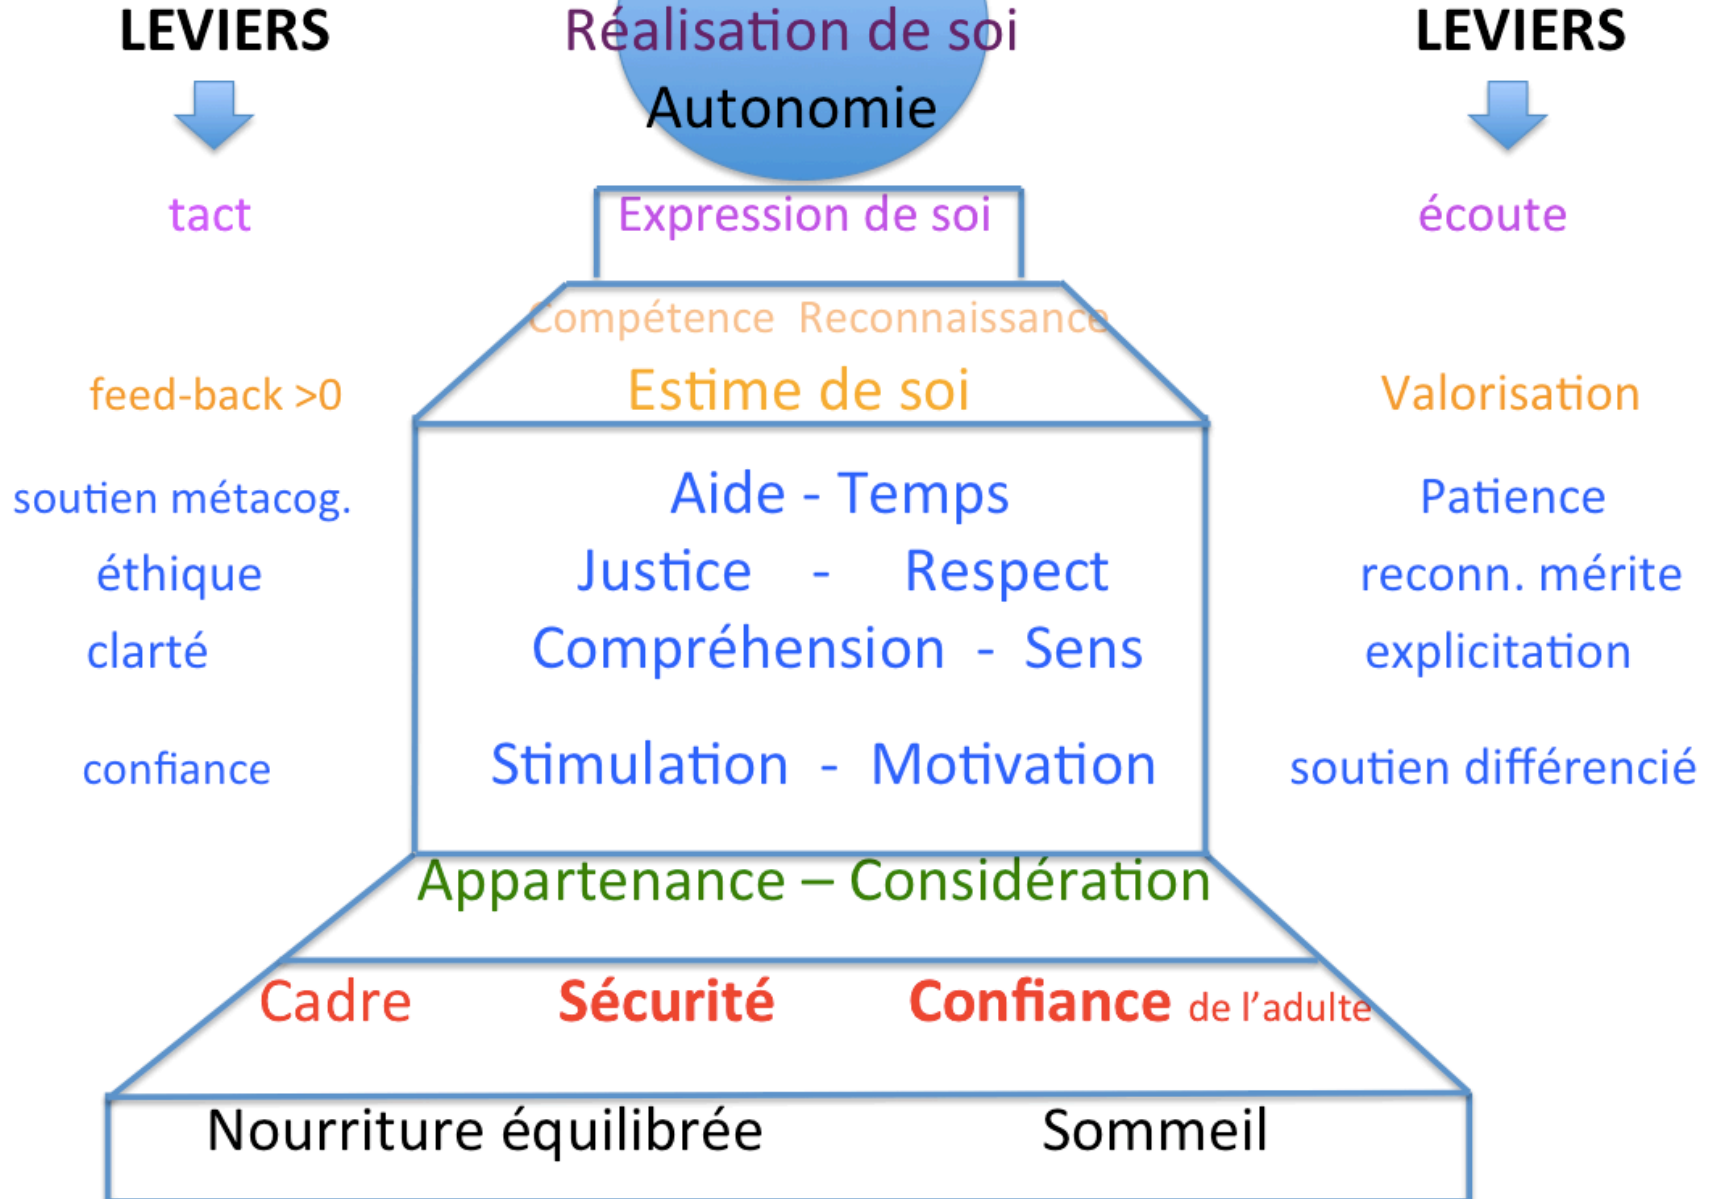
LEVIERS

Réalisation de soi

LEVIERS

Autonomie

tact

Expression de soi

écoute

Compétence Reconnaissance

feed-back >0

Estime de soi

Valorisation

soutien métacog.

Aide - Temps

Patience

éthique

Justice - Respect

reconn. mérite

clarté

Compréhension - Sens

explicitation

confiance

Stimulation - Motivation

soutien différencié

Appartenance – Considération

Cadre Sécurité Confiance de l'adulte

Nourriture équilibrée Sommeil